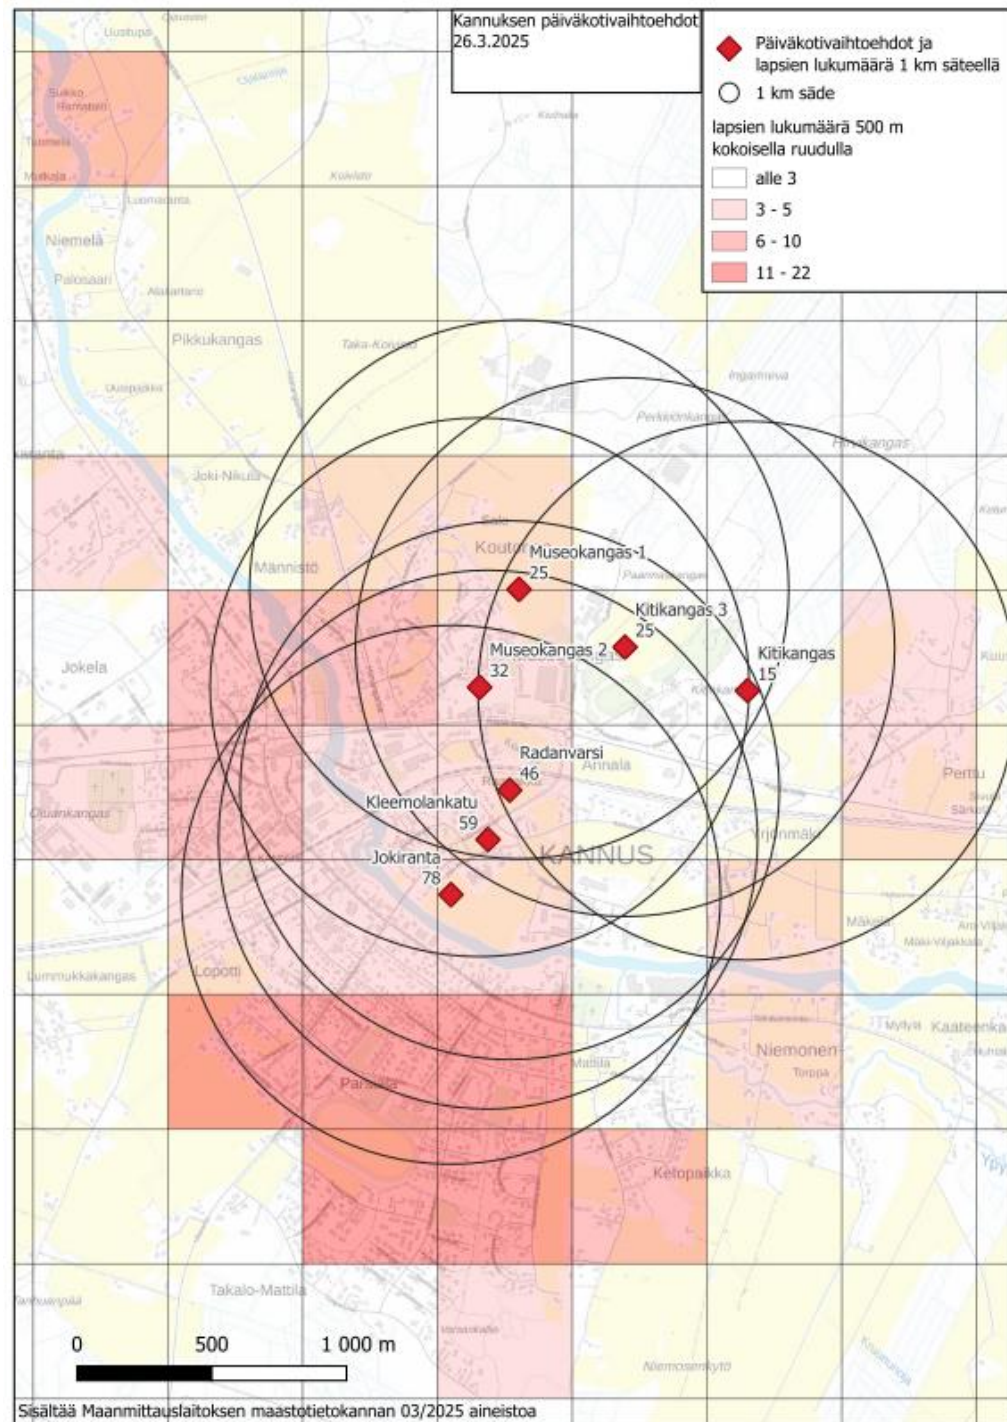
Kannuksen päiväkotivaihtoehdot
26.3.2025

Päiväkotivaihtoehdot ja lapsien lukumäärä 1 km säteellä
1 km säde
lapsien lukumäärä 500 m kokoisella ruudulla
alle 3
3 - 5
6 - 10
11 - 22

Uustupa
Sukko
Hamalain
Tuomela
Mutkala
Luomaranta
Niemelä
Palosaari
Alasaitanto
Kolkka
Pikkukangas
Taka-Korpela
Uusipakka
Ingamreva
Perkiönkangas
Pirtakangas
Joki-Nikula
Männistö
Koutola
Museokangas 1
25
Kitikangas 3
25
Museokangas 2
32
Kitikangas
15
Jokela
Radanvarsi
46
Annala
Perttu
Ojuankangas
Kleemolankatu
59
KANNUS
Yrjönmäki
Jokiranta
78
Mäkelä
Mäki-Viljakkala
Lummukkakangas
Lopotti
Mylly
Kaateenkangas
Niemonen
Toppa
Paralla
Mattila
Kelopakka
Takalo-Mattila
Tanhuanpää
Niemosenkyto

0
500
1 000 m

Sisältää Maanmittauslaitoksen maastotietokannan 03/2025 aineistoa